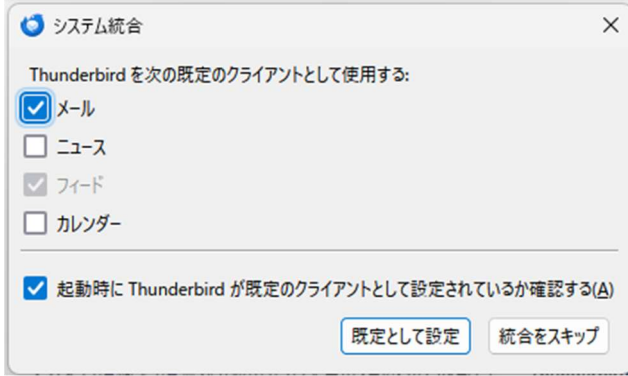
システム統合

Thunderbird を次の既定のクライアントとして使用する:

メール

ニュース

フィード

カレンダー

起動時に Thunderbird が既定のクライアントとして設定されているか確認する(A)

既定として設定

統合をスキップ